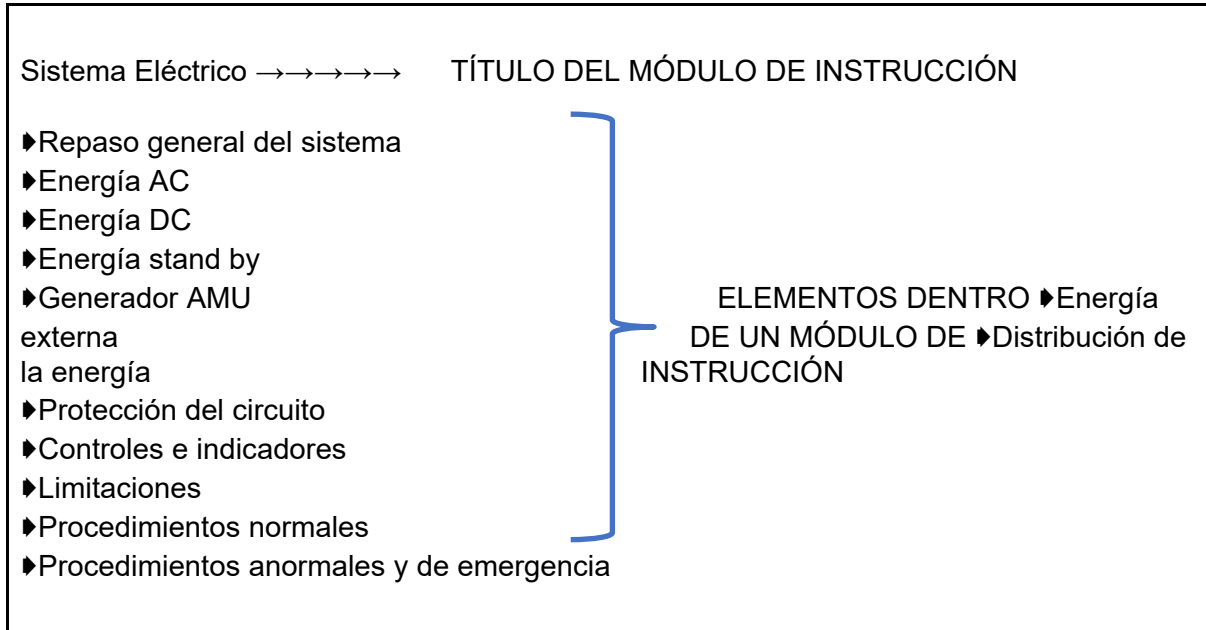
Sistema Eléctrico →→→→→ TÍTULO DEL MÓDULO DE INSTRUCCIÓN

◗Repaso general del sistema
◗Energía AC
◗Energía DC
◗Energía stand by
◗Generador AMU ELEMENTOS DENTRO ◗Energía
externa DE UN MÓDULO DE ◗Distribución de
la energía INSTRUCCIÓN
◗Protección del circuito
◗Controles e indicadores
◗Limitaciones
◗Procedimientos normales
◗Procedimientos anormales y de emergencia